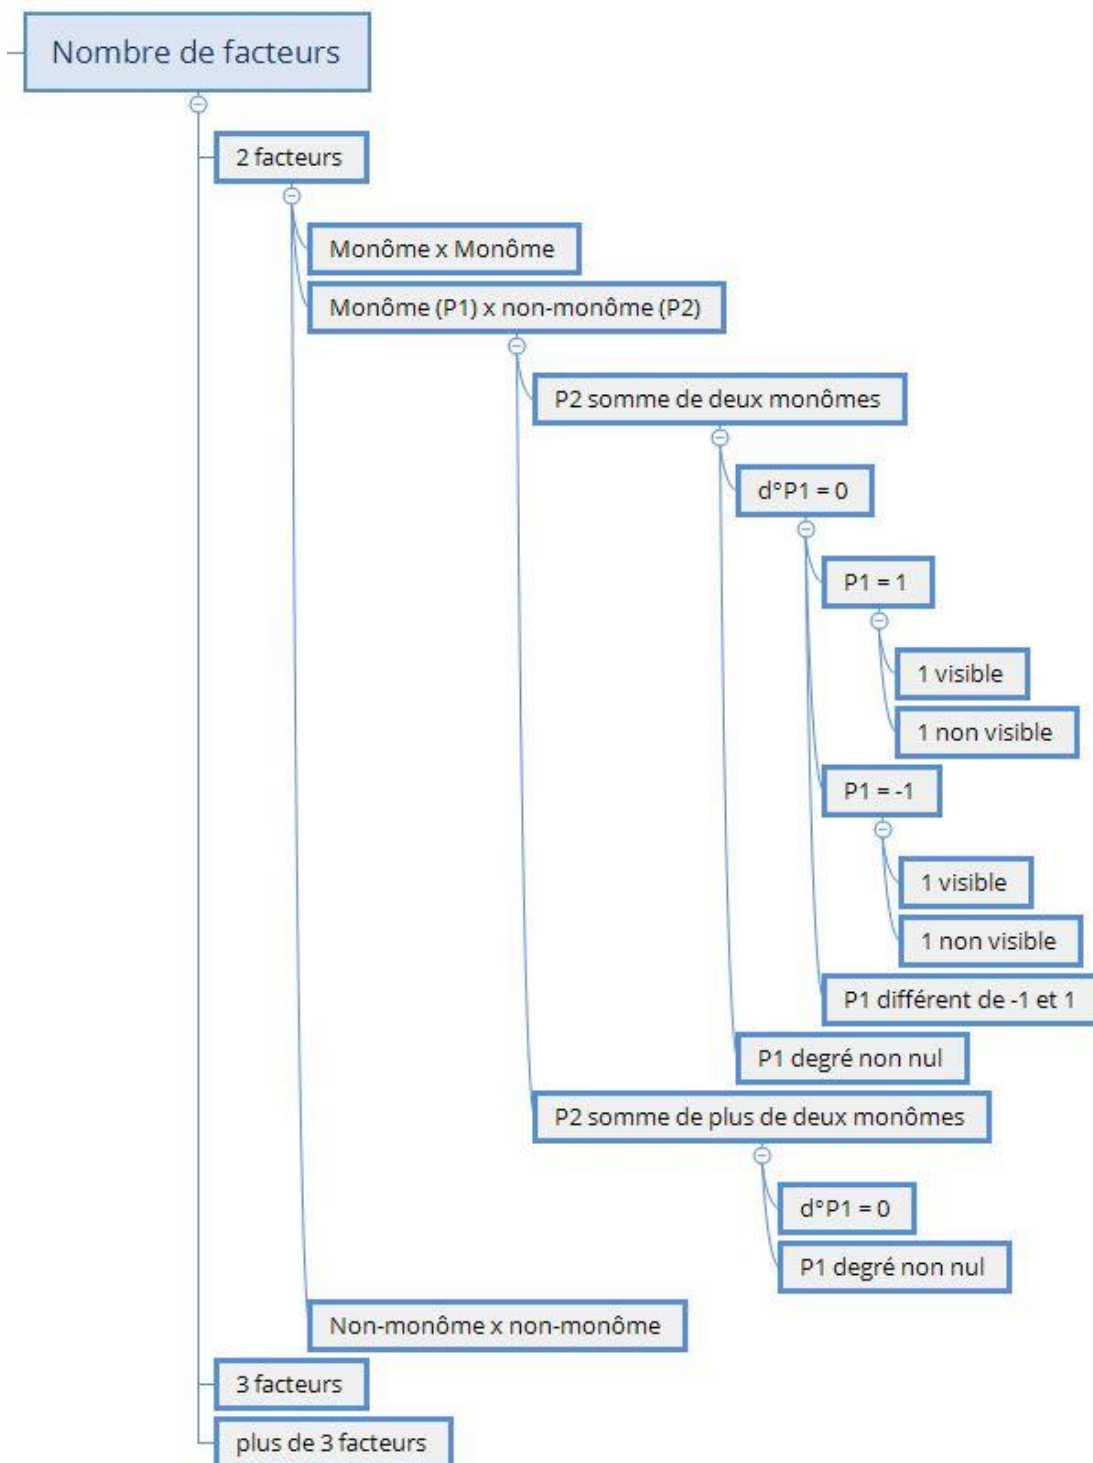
Nombre de facteurs

2 facteurs

Monôme x Monôme

Monôme (P1) x non-monôme (P2)

P2 somme de deux monômes

d°P1 = 0

P1 = 1

1 visible

1 non visible

P1 = -1

1 visible

1 non visible

P1 différent de -1 et 1

P1 degré non nul

P2 somme de plus de deux monômes

d°P1 = 0

P1 degré non nul

Non-monôme x non-monôme

3 facteurs

plus de 3 facteurs